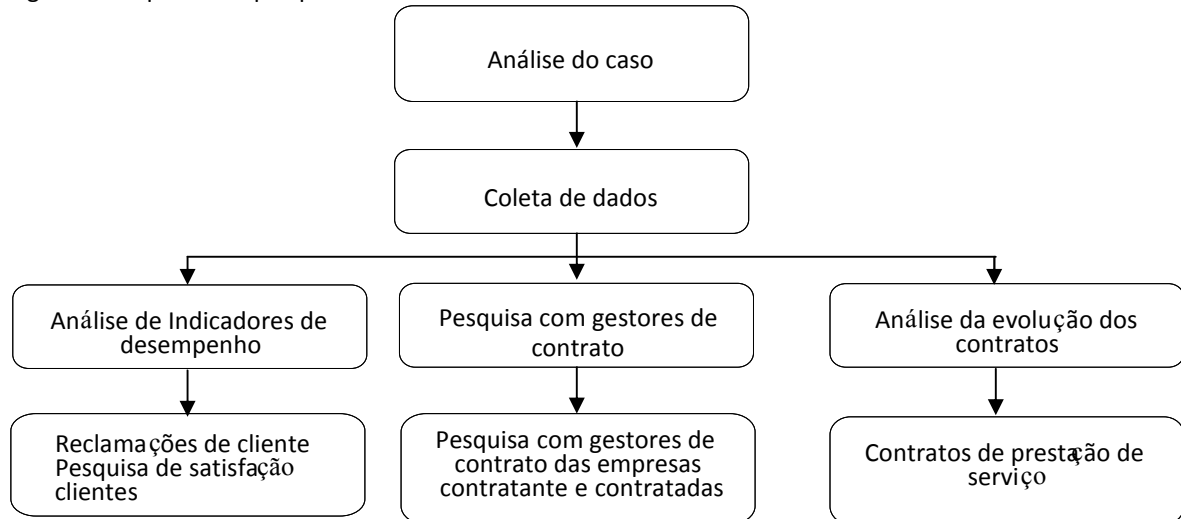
Análise do caso

Coleta de dados

Análise de Indicadores de desempenho

Pesquisa com gestores de contrato

Análise da evolução dos contratos

Reclamações de cliente
Pesquisa de satisfação clientes

Pesquisa com gestores de contrato das empresas contratante e contratadas

Contratos de prestação de serviço